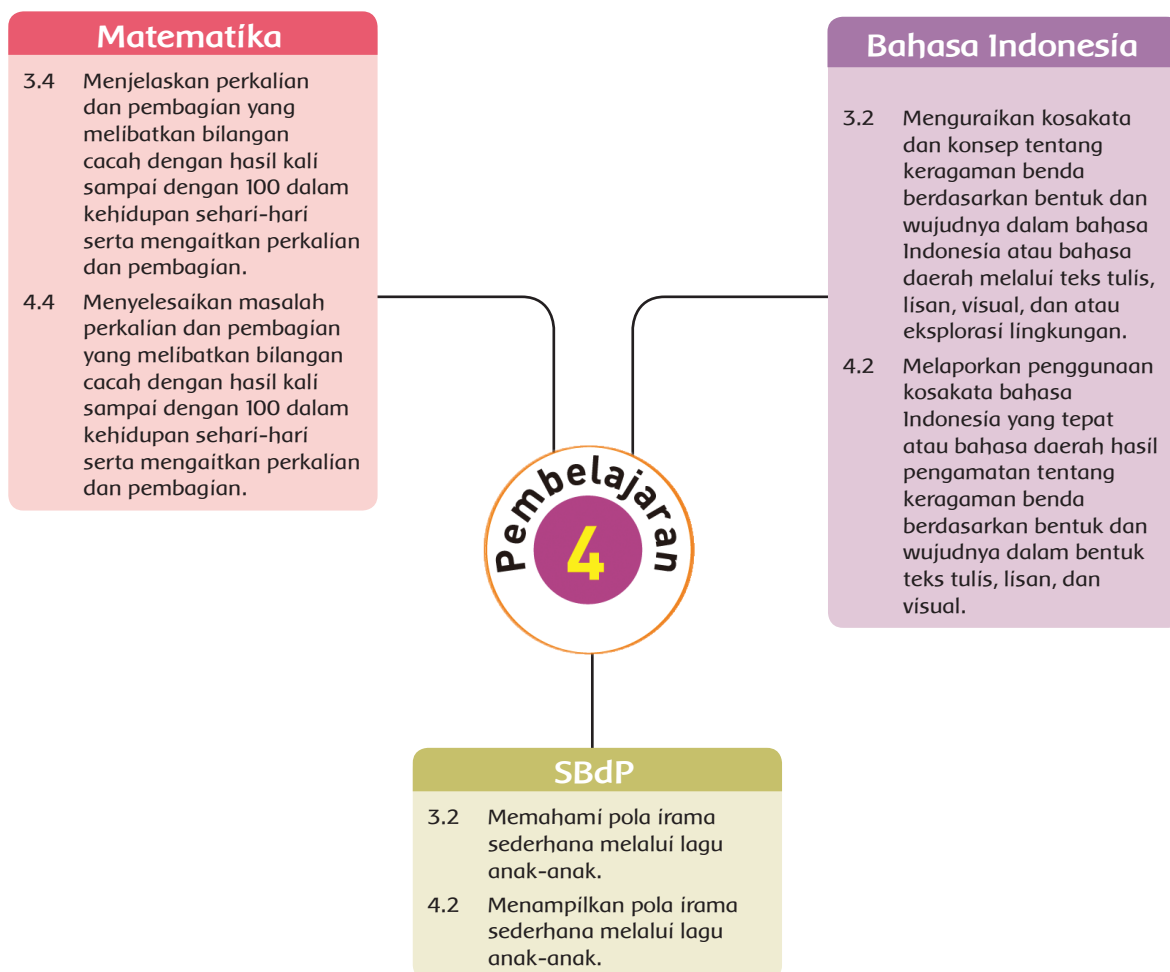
Matematika

3.4 Menjelaskan perkalian dan pembagian yang melibatkan bilangan cacah dengan hasil kali sampai dengan 100 dalam kehidupan sehari-hari serta mengaitkan perkalian dan pembagian.

4.4 Menyelesaikan masalah perkalian dan pembagian yang melibatkan bilangan cacah dengan hasil kali sampai dengan 100 dalam kehidupan sehari-hari serta mengaitkan perkalian dan pembagian.

Bahasa Indonesia

3.2 Menguraikan kosakata dan konsep tentang keragaman benda berdasarkan bentuk dan wujudnya dalam bahasa Indonesia atau bahasa daerah melalui teks tulis, lisan, visual, dan atau eksplorasi lingkungan.

4.2 Melaporkan penggunaan kosakata bahasa Indonesia yang tepat atau bahasa daerah hasil pengamatan tentang keragaman benda berdasarkan bentuk dan wujudnya dalam bentuk teks tulis, lisan, dan visual.

Pembelajaran
4

SBdP

3.2 Memahami pola irama sederhana melalui lagu anak-anak.

4.2 Menampilkan pola irama sederhana melalui lagu anak-anak.